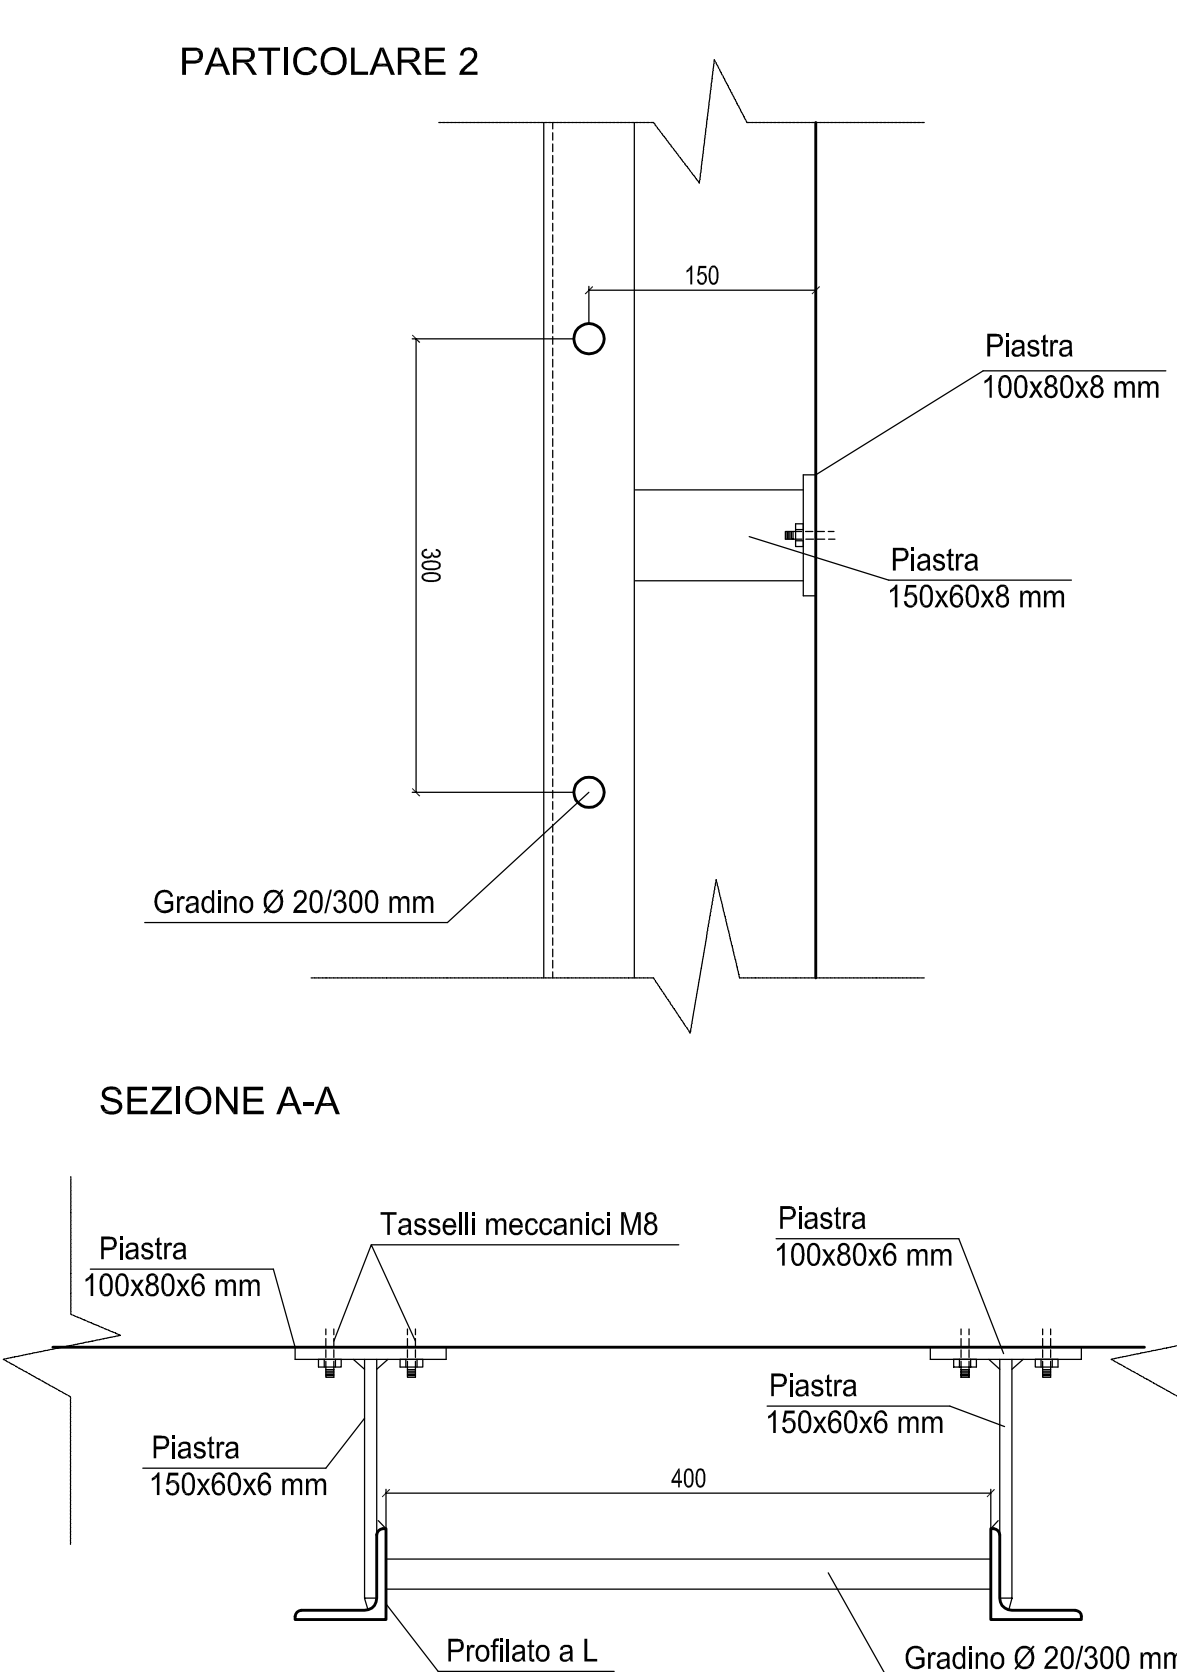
PARTICOLARE 2

150

Piastra
100x80x8 mm

300

Piastra
150x60x8 mm

Gradino Ø 20/300 mm

SEZIONE A-A

Tasselli meccanici M8

Piastra
100x80x6 mm

Piastra
100x80x6 mm

Piastra
150x60x6 mm

Piastra
150x60x6 mm

400

Profilato a L

Gradino Ø 20/300 m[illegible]